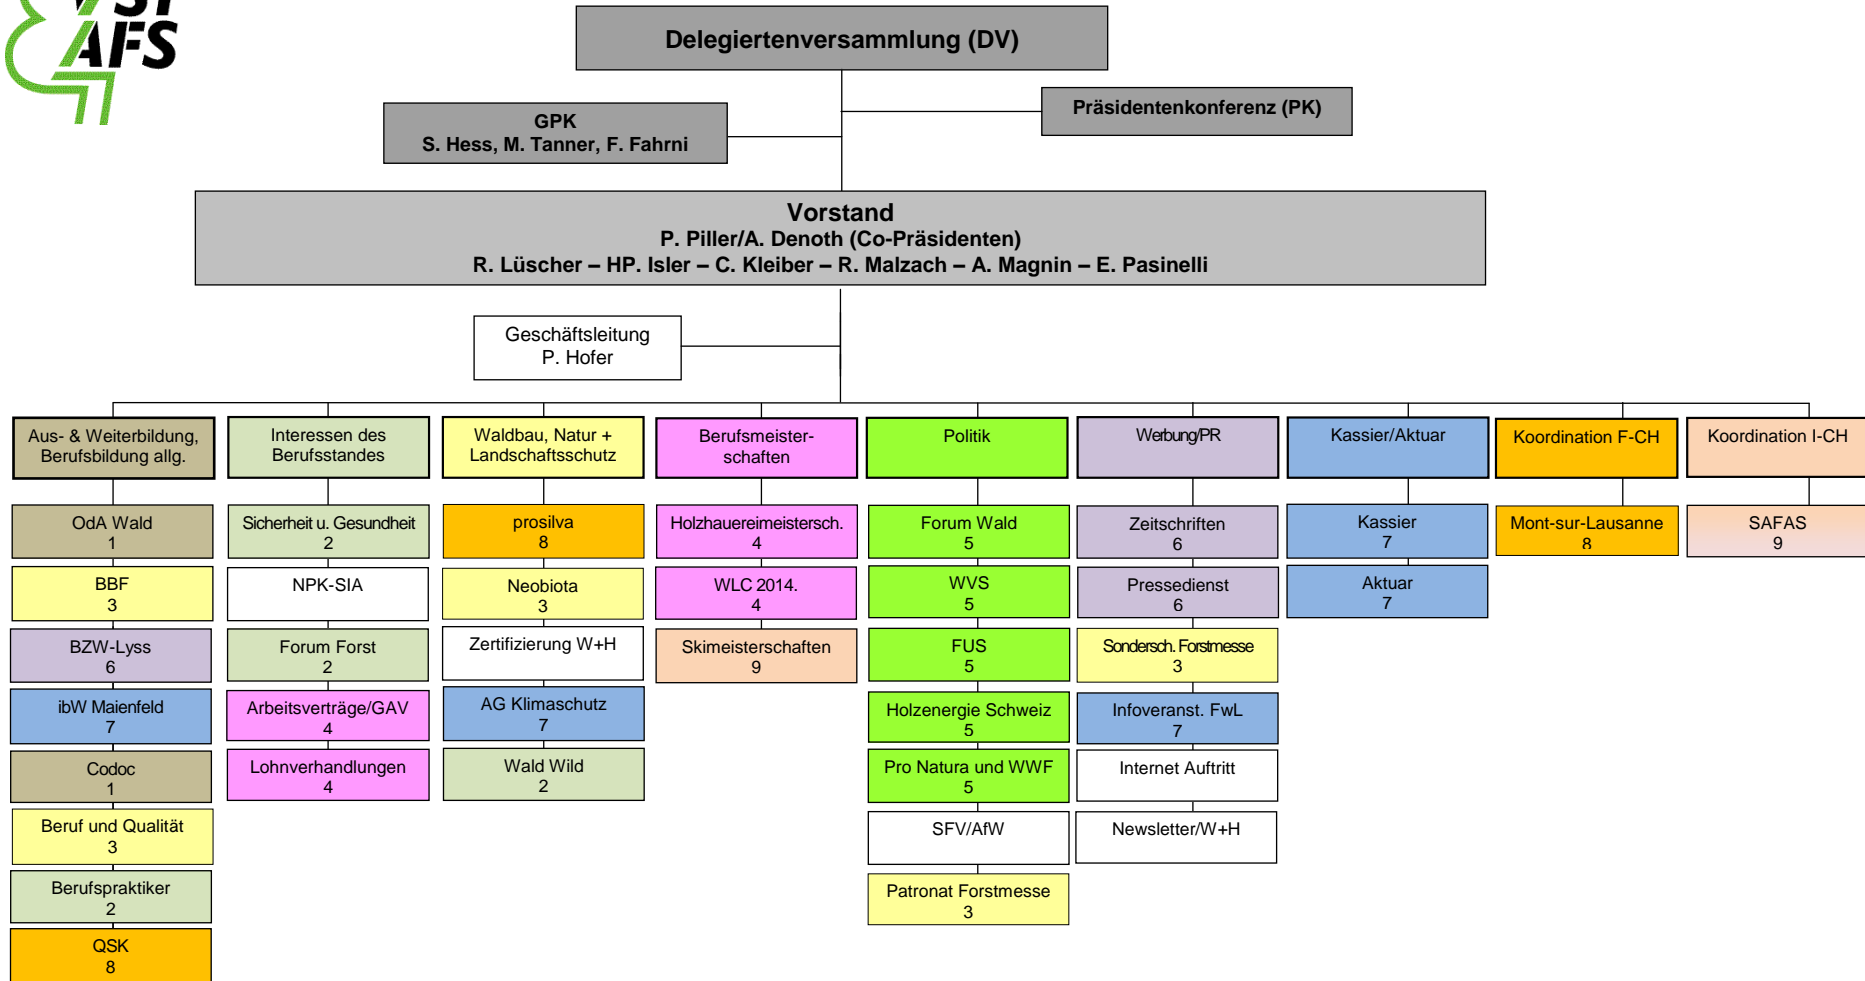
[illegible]
AFS

Delegiertenversammlung (DV)

GPK
S. Hess, M. Tanner, F. Fahrni

Präsidentenkonferenz (PK)

Vorstand
P. Piller/A. Denoth (Co-Präsidenten)
R. Lüscher – HP. Isler – C. Kleiber – R. Malzach – A. Magnin – E. Pasinelli

Geschäftsleitung
P. Hofer

Aus- & Weiterbildung, Berufsbildung allg.

OdA Wald
1

BBF
3

BZW-Lyss
6

ibW Maienfeld
7

Codoc
1

Beruf und Qualität
3

Berufspraktiker
2

QSK
8

Interessen des Berufsstandes

Sicherheit u. Gesundheit
2

NPK-SIA

Forum Forst
2

Arbeitsverträge/GAV
4

Lohnverhandlungen
4

Waldbau, Natur + Landschaftsschutz

prosilva
8

Neobiota
3

Zertifizierung W+H

AG Klimaschutz
7

Wald Wild
2

Berufsmeister-schaften

Holzhauereimeistersch.
4

WLC 2014.
4

Skimeisterschaften
9

Politik

Forum Wald
5

WVS
5

FUS
5

Holzenergie Schweiz
5

Pro Natura und WWF
5

SFV/AfW

Patronat Forstmesse
3

Werbung/PR

Zeitschriften
6

Pressedienst
6

Sondersch. Forstmesse
3

Infoveranst. FwL
7

Internet Auftritt

Newsletter/W+H

Kassier/Aktuar

Kassier
7

Aktuar
7

Koordination F-CH

Mont-sur-Lausanne
8

Koordination I-CH

SAFAS
9